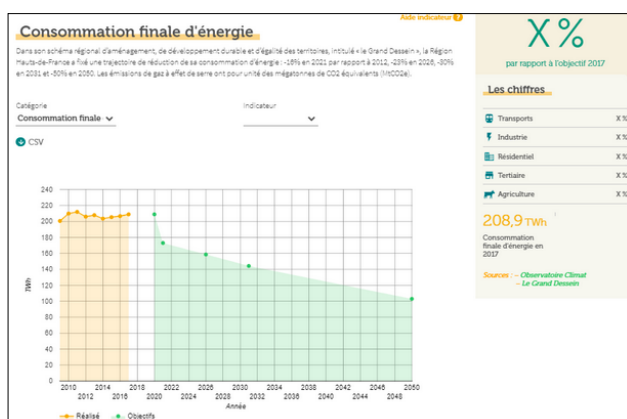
Consommation finale d'énergie

Aide indicateur ?

Dans son schéma régional d'aménagement, de développement durable et d'égalité des territoires, intitulé « le Grand Dessein », la Région Hauts-de-France a fixé une trajectoire de réduction de sa consommation d'énergie : -16% en 2021 par rapport à 2012, -23% en 2026, -30% en 2031 et -50% en 2050. Les émissions de gaz à effet de serre ont pour unité des mégatonnes de CO2 équivalents (MtCO2e).

Catégorie
Consommation finale

Indicateur

CSV

240
220
200
180
160
140
120
100
80
60
40
20
0

TWh

2010 2012 2014 2016 2018 2020 2022 2024 2026 2028 2030 2032 2034 2036 2038 2040 2042 2044 2046 2048 2050

Année

Réalisé Objectifs

X %

par rapport à l'objectif 2017

Les chiffres

| | |
|---|---|
| Transports | X % |
| Industrie | X % |
| Résidentiel | X % |
| Tertiaire | X % |
| Agriculture | X % |

208,9 TWh

Consommation finale d'énergie en 2017

Sources : – Observatoire Climat
– Le Grand Dessein